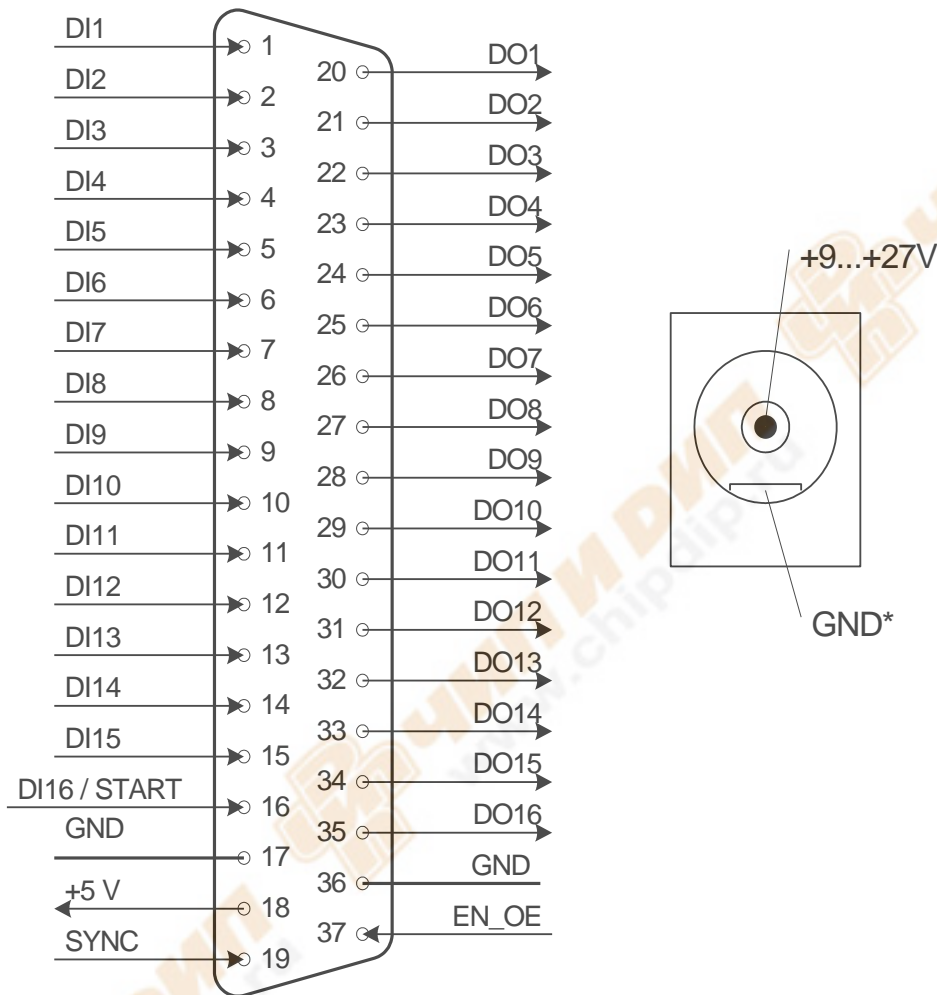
DI1 1
DI2 2
DI3 3
DI4 4
DI5 5
DI6 6
DI7 7
DI8 8
DI9 9
DI10 10
DI11 11
DI12 12
DI13 13
DI14 14
DI15 15
DI16 / START 16
GND 17
+5 V 18
SYNC 19

20 DO1
21 DO2
22 DO3
23 DO4
24 DO5
25 DO6
26 DO7
27 DO8
28 DO9
29 DO10
30 DO11
31 DO12
32 DO13
33 DO14
34 DO15
35 DO16
36 GND
37 EN_OE

+9...+27V
GND*

www.chipdip.ru